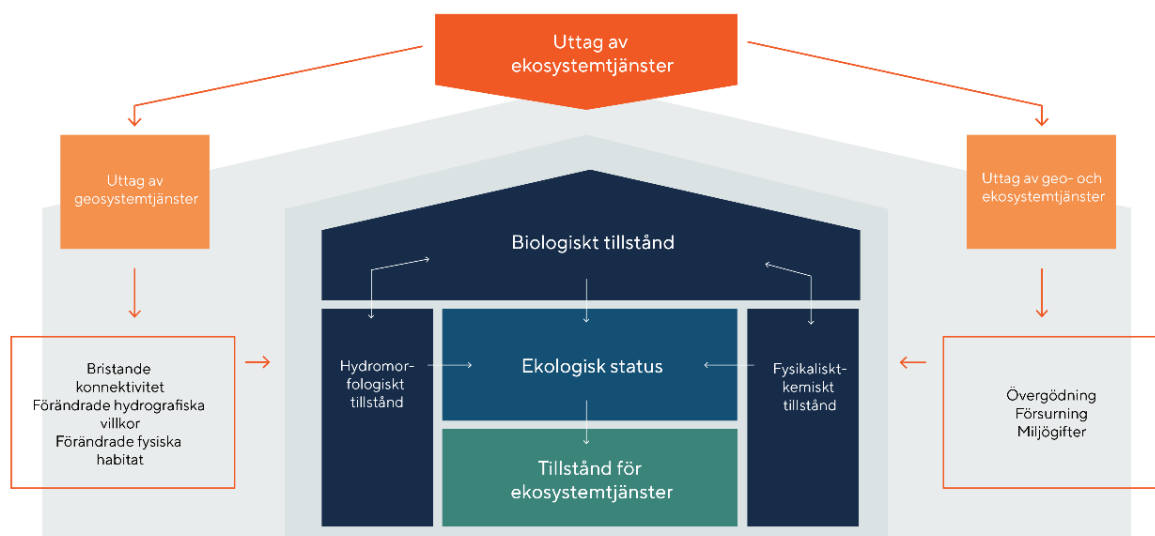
Uttag av ekosystemtjänster

Uttag av geosystemtjänster

Uttag av geo- och ekosystemtjänster

Biologiskt tillstånd

Hydromorfologiskt tillstånd

Ekologisk status

Fysikaliskt-kemiskt tillstånd

Tillstånd för ekosystemtjänster

Bristande konnektivitet
Förändrade hydrografiska villkor
Förändrade fysiska habitat

Övergödning
Försurning
Miljögifter